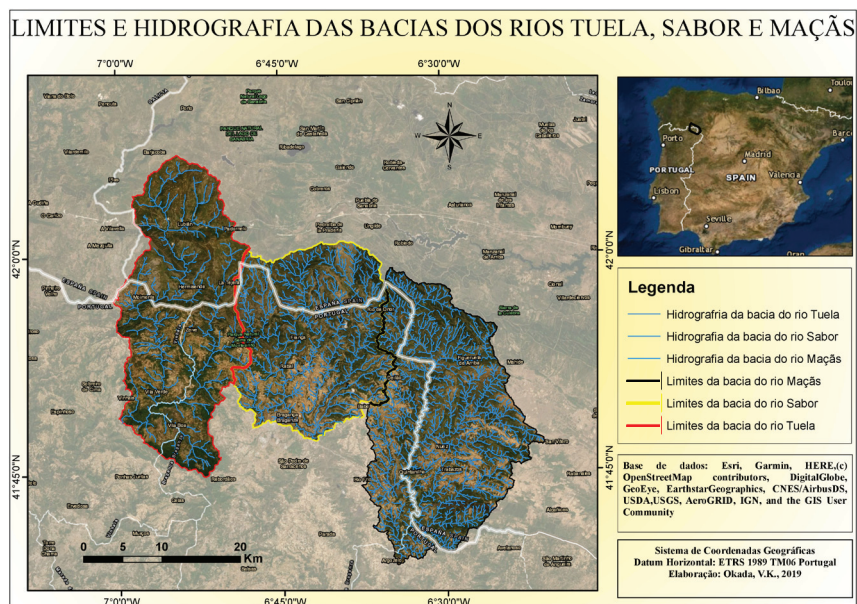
LIMITES E HIDROGRAFIA DAS BACIAS DOS RIOS TUELA, SABOR E MAÇÃS

7°0'0"W
6°45'0"W
6°30'0"W
7°0'0"W
6°45'0"W
6°30'0"W

42°0'0"N
41°45'0"N
42°0'0"N
41°45'0"N

N
S
E
W

ESPANA SPAIN
PORTUGAL

0 5 10 20 Km

Bilbao
Porto
PORTUGAL
Madrid
SPAIN
Lisbon
Valencia
Seville
Gibraltar
Oran

Legenda
Hidrografria da bacia do rio Tuela
Hidrografia da bacia do rio Sabor
Hidrografia da bacia do rio Maçãs
Limites da bacia do rio Maçãs
Limites da bacia do rio Sabor
Limites da bacia do rio Tuela

Base de dados: Esri, Garmin, HERE,(c) OpenStreetMap contributors, DigitalGlobe, GeoEye, EarthstarGeographics, CNES/AirbusDS, USDA,USGS, AeroGRID, IGN, and the GIS User Community

Sistema de Coordenadas Geográficas
Datum Horizontal: ETRS 1989 TM06 Portugal
Elaboração: Okada, V.K., 2019